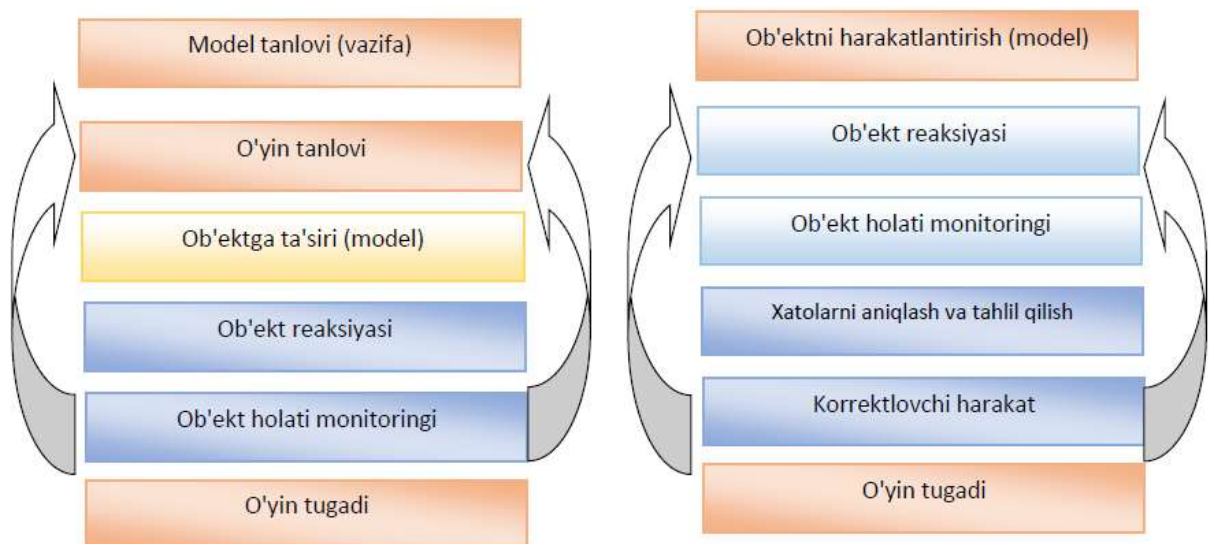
Model tanlovi (vazifa)

O'yin tanlovi

Ob'ektga ta'siri (model)

Ob'ekt reaksiyasi

Ob'ekt holati monitoringi

O'yin tugadi

Ob'ektni harakatlantirish (model)

Ob'ekt reaksiyasi

Ob'ekt holati monitoringi

Xatolarni aniqlash va tahlil qilish

Korrektlovchi harakat

O'yin tugadi